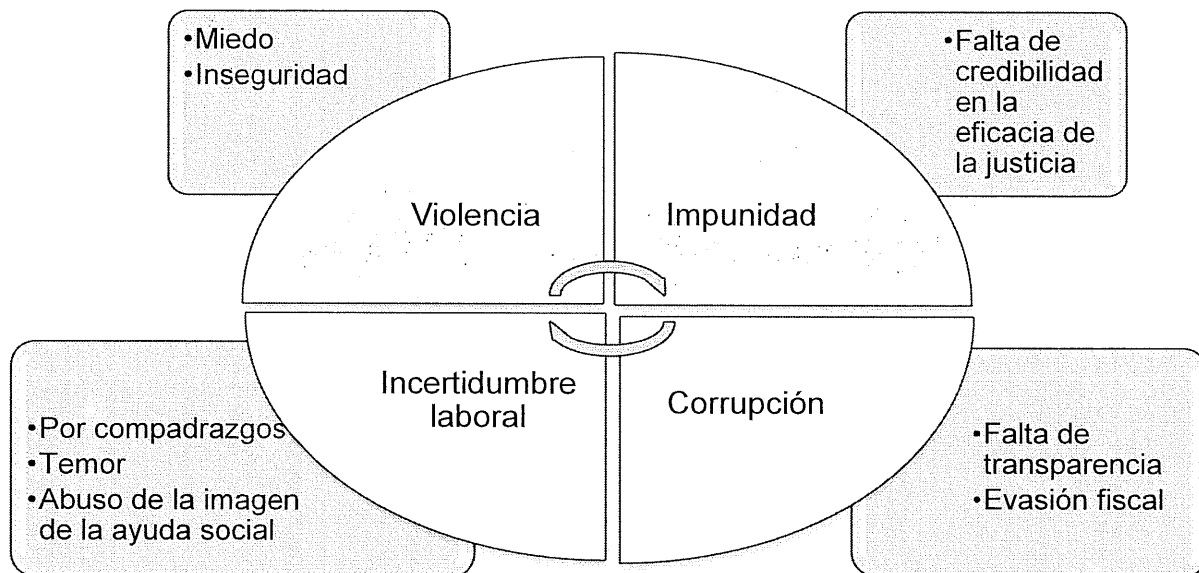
•Miedo
•Inseguridad

•Falta de credibilidad en la eficacia de la justicia

Violencia

Impunidad

Incertidumbre laboral

Corrupción

•Por compadrazgos
•Temor
•Abuso de la imagen de la ayuda social

•Falta de transparencia
•Evasión fiscal